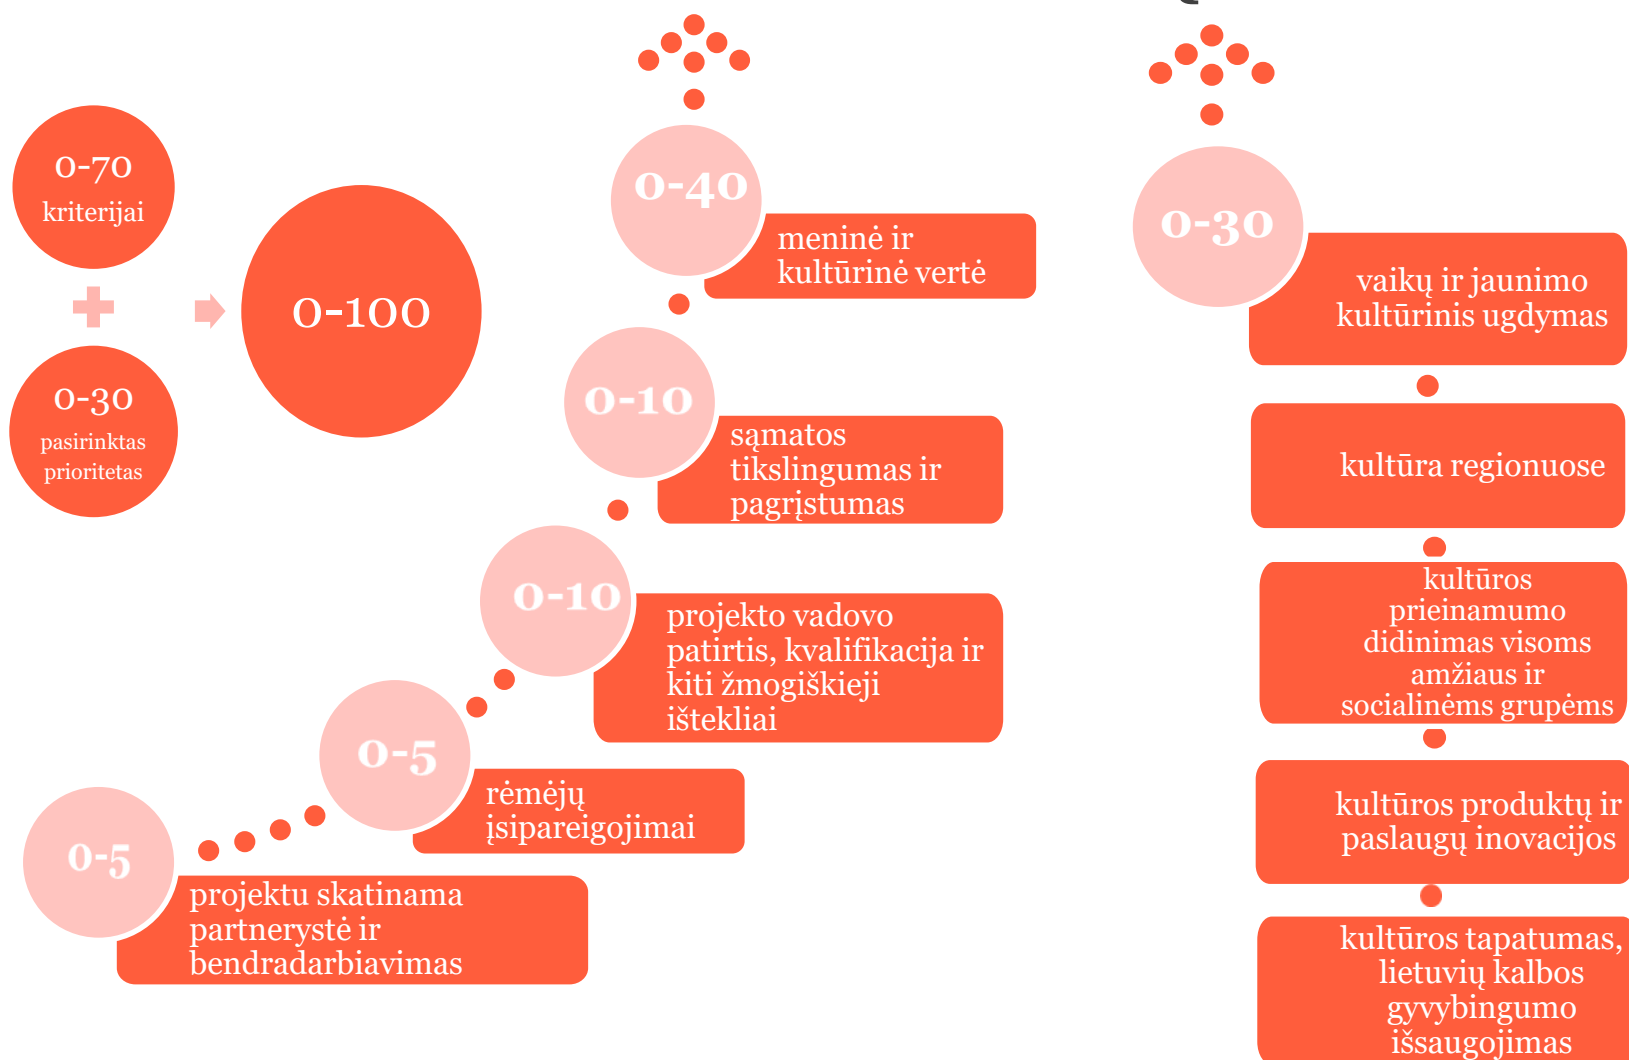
0-70
kriterijai

0-30
pasirinktas prioritetas

0-100

0-40
meninė ir kultūrinė vertė

0-10
sąmatos tikslingumas ir pagrįstumas

0-10
projekto vadovo patirtis, kvalifikacija ir kiti žmogiškieji ištekliai

0-5
rėmėjų įsipareigojimai

0-5
projektu skatinama partnerystė ir bendradarbiavimas

0-30
vaikų ir jaunimo kultūrinis ugdymas

kultūra regionuose

kultūros prieinamumo didinimas visoms amžiaus ir socialinėms grupėms

kultūros produktų ir paslaugų inovacijos

kultūros tapatumas, lietuvių kalbos gyvybingumo išsaugojimas